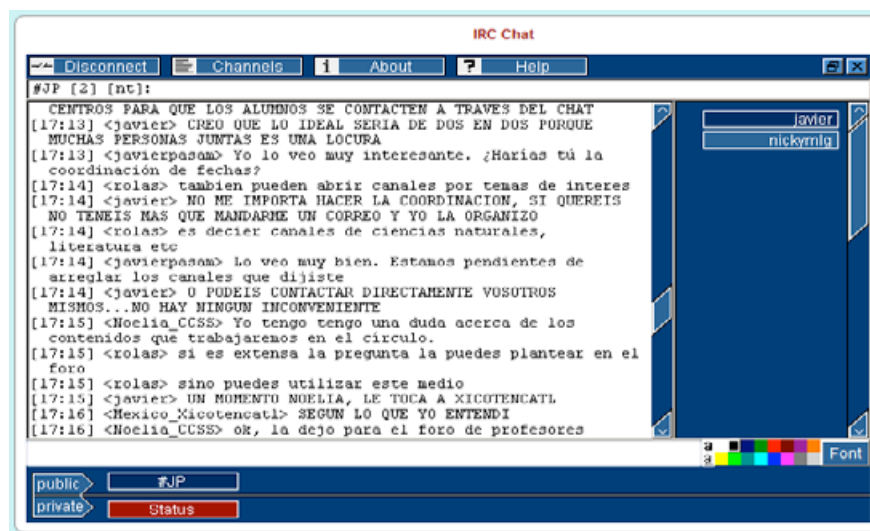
IRC Chat

Disconnect
Channels
About
Help

#JP [2] [nt]:

CENTROS PARA QUE LOS ALUMNOS SE CONTACTEN A TRAVES DEL CHAT
[17:13] <javier> CREO QUE LO IDEAL SERIA DE DOS EN DOS PORQUE MUCHAS PERSONAS JUNTAS ES UNA LOCURA
[17:13] <javierpasam> Yo lo veo muy interesante. ¿Harías tú la coordinación de fechas?
[17:14] <rolas> tambien pueden abrir canales por temas de interes
[17:14] <javier> NO ME IMPORTA HACER LA COORDINACION, SI QUEREIS NO TENEIS MAS QUE MANDARME UN CORREO Y YO LA ORGANIZO
[17:14] <rolas> es decier canales de ciencias naturales, literatura etc
[17:14] <javierpasam> Lo veo muy bien. Estamos pendientes de arreglar los canales que dijiste
[17:14] <javier> O PODEIS CONTACTAR DIRECTAMENTE VOSOTROS MISMOS...NO HAY NINGUN INCONVENIENTE
[17:15] <Noelia_CCSS> Yo tengo tengo una duda acerca de los contenidos que trabajaremos en el círculo.
[17:15] <rolas> si es extensa la pregunta la puedes plantear en el foro
[17:15] <rolas> sino puedes utilizar este medio
[17:15] <javier> UN MOMENTO NOELIA, LE TOCA A XICOTENCATL
[17:16] <Mexico_Xicotencatl> SEGUN LO QUE YO ENTENDI
[17:16] <Noelia_CCSS> ok, la dejo para el foro de profesores

javier
nickymlg

a
a

Font

public
#JP
private
Status